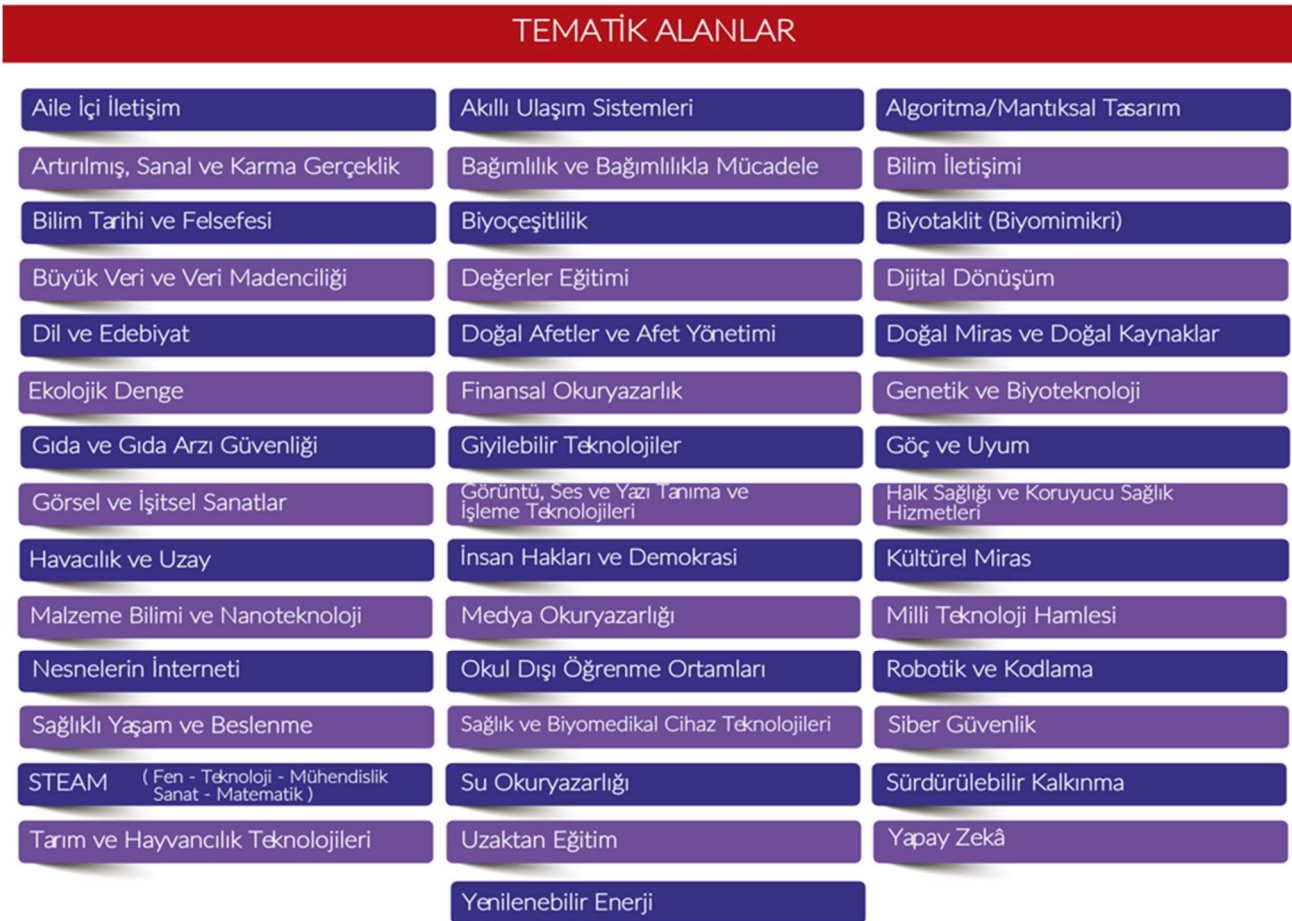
TEMATİK ALANLAR

Aile İçi İletişim

Artırılmış, Sanal ve Karma Gerçeklik

Bilim Tarihi ve Felsefesi

Büyük Veri ve Veri Madenciliği

Dil ve Edebiyat

Ekolojik Denge

Gıda ve Gıda Arzı Güvenliği

Görsel ve İşitsel Sanatlar

Havacılık ve Uzay

Malzeme Bilimi ve Nanoteknoloji

Nesnelerin İnterneti

Sağlıklı Yaşam ve Beslenme

STEAM ( Fen - Teknoloji - Mühendislik Sanat - Matematik )

Tarım ve Hayvancılık Teknolojileri

Akıllı Ulaşım Sistemleri

Bağımlılık ve Bağımlılıkla Mücadele

Biyoçeşitlilik

Değerler Eğitimi

Doğal Afetler ve Afet Yönetimi

Finansal Okuryazarlık

Giyilebilir Teknolojiler

Görüntü, Ses ve Yazı Tanıma ve İşleme Teknolojileri

İnsan Hakları ve Demokrasi

Medya Okuryazarlığı

Okul Dışı Öğrenme Ortamları

Sağlık ve Biyomedikal Cihaz Teknolojileri

Su Okuryazarlığı

Uzaktan Eğitim

Yenilenebilir Enerji

Algoritma/Mantıksal Tasarım

Bilim İletişimi

Biyotaklit (Biyomimikri)

Dijital Dönüşüm

Doğal Miras ve Doğal Kaynaklar

Genetik ve Biyoteknoloji

Göç ve Uyum

Halk Sağlığı ve Koruyucu Sağlık Hizmetleri

Kültürel Miras

Milli Teknoloji Hamlesi

Robotik ve Kodlama

Siber Güvenlik

Sürdürülebilir Kalkınma

Yapay Zekâ